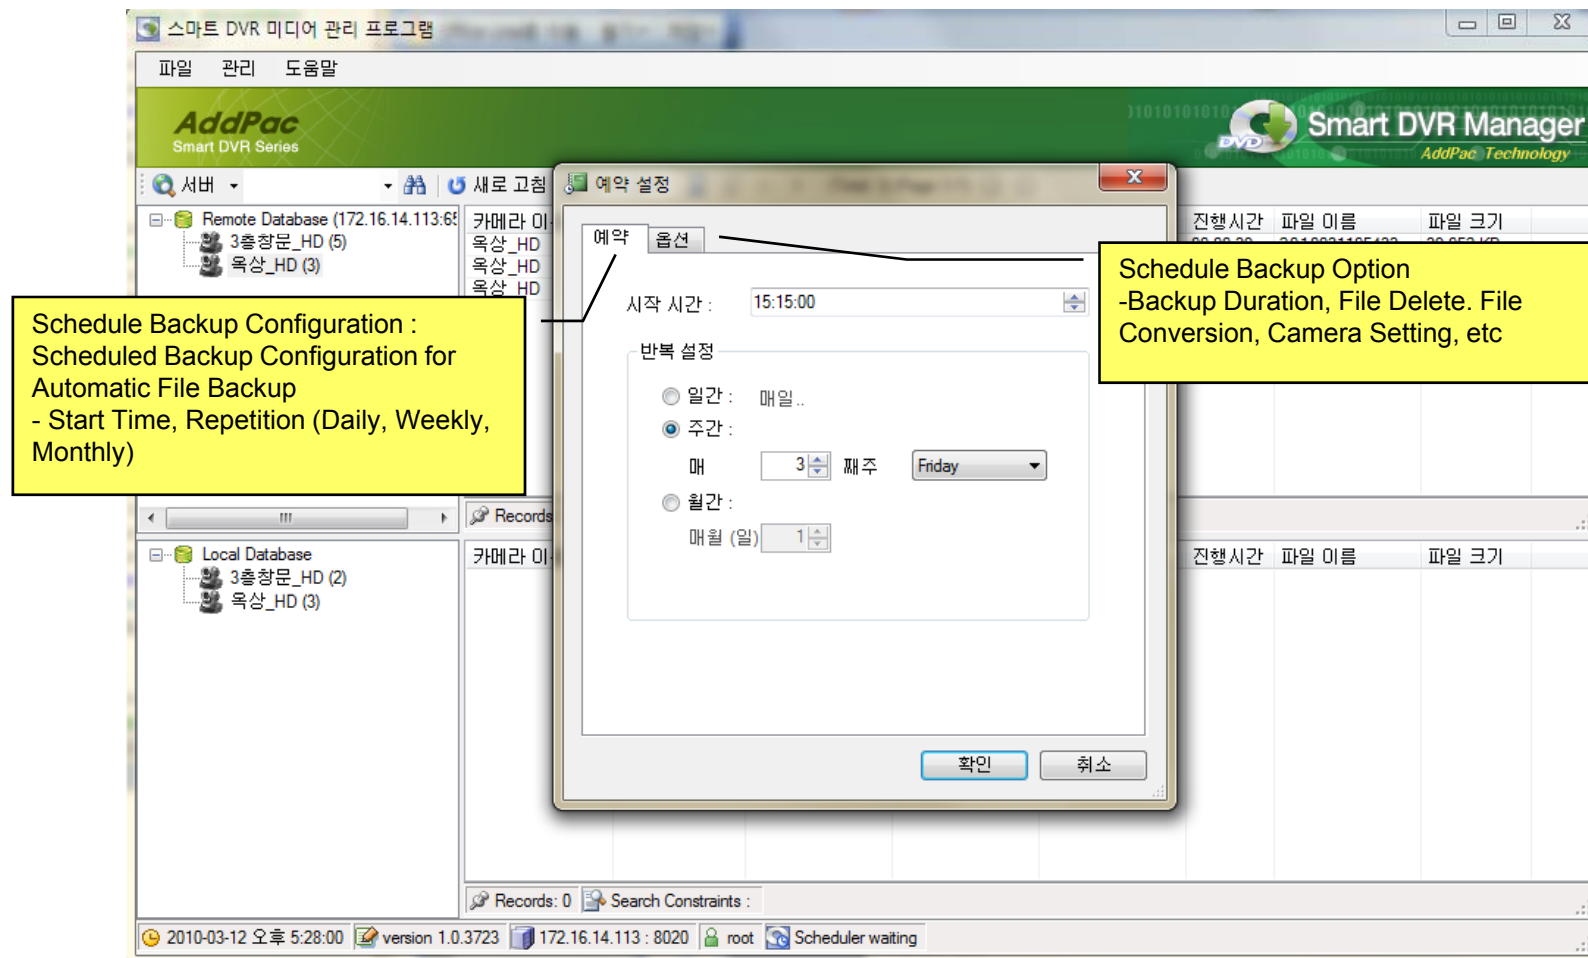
스마트 DVR 미디어 관리 프로그램

파일 관리 도움말

AddPac
Smart DVR Series

Smart DVR Manager
AddPac Technology

서버 새로 고침

Remote Database (172.16.14.113:6
3층창문_HD (5)
옥상_HD (3)

카메라 이
옥상_HD
옥상_HD
옥상_HD

진행시간 파일 이름 파일 크기

Schedule Backup Configuration : Scheduled Backup Configuration for Automatic File Backup
- Start Time, Repetition (Daily, Weekly, Monthly)

예약 설정

예약 옵션

시작 시간 : 15:15:00

반복 설정

일간 : 매일..
주간 :
매 3 째주 Friday
월간 :
매월 (일) 1

확인 취소

Schedule Backup Option
-Backup Duration, File Delete. File Conversion, Camera Setting, etc

Records

Local Database
3층창문_HD (2)
옥상_HD (3)

카메라 이

진행시간 파일 이름 파일 크기

Records: 0 Search Constraints :

2010-03-12 오후 5:28:00 version 1.0.3723 172.16.14.113 : 8020 root Scheduler waiting